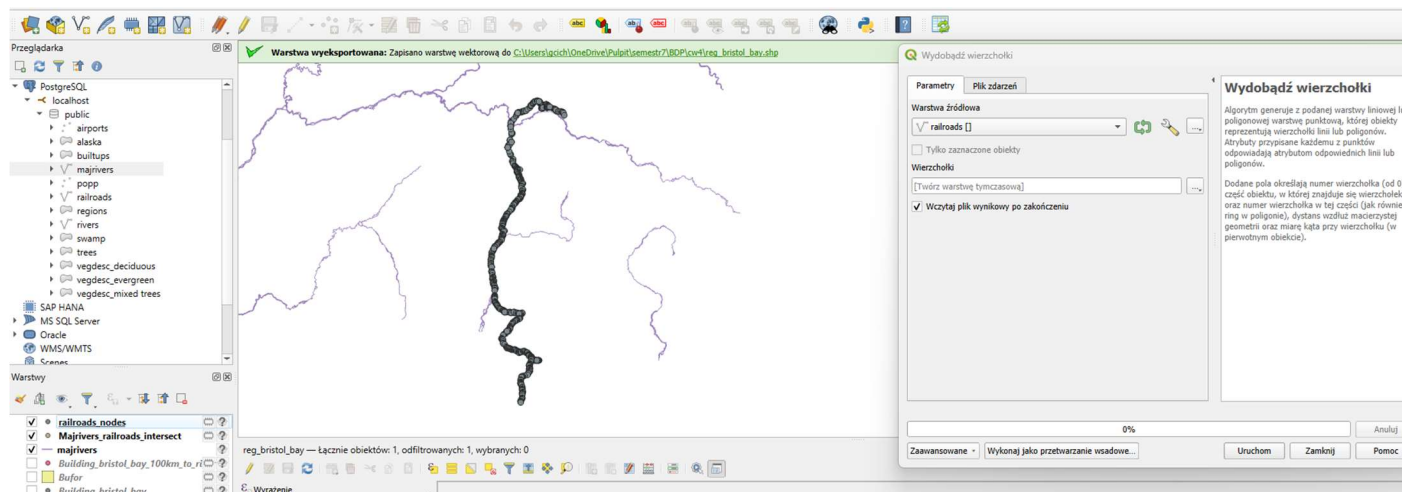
Przeglądarka

PostgreSQL
localhost
public
airports
alaska
builtups
majrivers
popp
railroads
regions
rivers
swamp
trees
vegdesc_deciduous
vegdesc_evergreen
vegdesc_mixed trees
SAP HANA
MS SQL Server
Oracle
WMS/WMTS
Scenes

Warstwy

railroads_nodes
Majrivers_railroads_intersect
majrivers
Building_bristol_bay_100km_to_ri
Bufor
Building_bristol_bay

Warstwa wyeksportowana: Zapisano warstwę wektorową do C:\Users\gcich\OneDrive\Pulpit\semestr7\BDP\cw4\reg_bristol_bay.shp

reg_bristol_bay — Łącznie obiektów: 1, odfiltrowanych: 1, wybranych: 0

Wyrażenie

Wydobądź wierzchołki

Parametry
Plik zdarzeń

Warstwa źródłowa
railroads []
Tylko zaznaczone obiekty
Wierzchołki
[Twórz warstwę tymczasową]
Wczytaj plik wynikowy po zakończeniu

Wydobądź wierzchołki

Algorytm generuje z podanej warstwy liniowej li poligonowej warstwę punktową, której obiekty reprezentują wierzchołki linii lub poligonów. Atrybuty przypisane każdemu z punktów odpowiadają atrybutom odpowiednich linii lub poligonów.

Dodane pola określają numer wierzchołka (od 0 część obiektu, w której znajduje się wierzchołek oraz numer wierzchołka w tej części (jak również ring w poligonie), dystans wzdłuż macierzystej geometrii oraz miarę kąta przy wierzchołku (w pierwotnym obiekcie).

0%
Anuluj

Zaawansowane
Wykonaj jako przetwarzanie wsadowe...
Uruchom
Zamknij
Pomoc